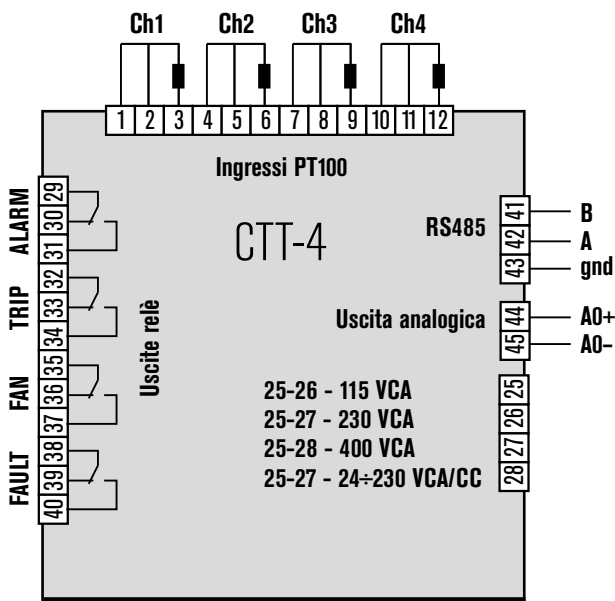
Ch1 Ch2 Ch3 Ch4

1 2 3 4 5 6 7 8 9 10 11 12

Ingressi PT100

ALARM 29 30 31

TRIP 32 33 34

FAN 35 36 37

FAULT 38 39 40

Uscite relè

CTT-4

RS485

41 B
42 A
43 gnd

Uscita analogica

44 A0+
45 A0-

25-26 - 115 VCA
25-27 - 230 VCA
25-28 - 400 VCA
25-27 - 24÷230 VCA/CC

25 26 27 28